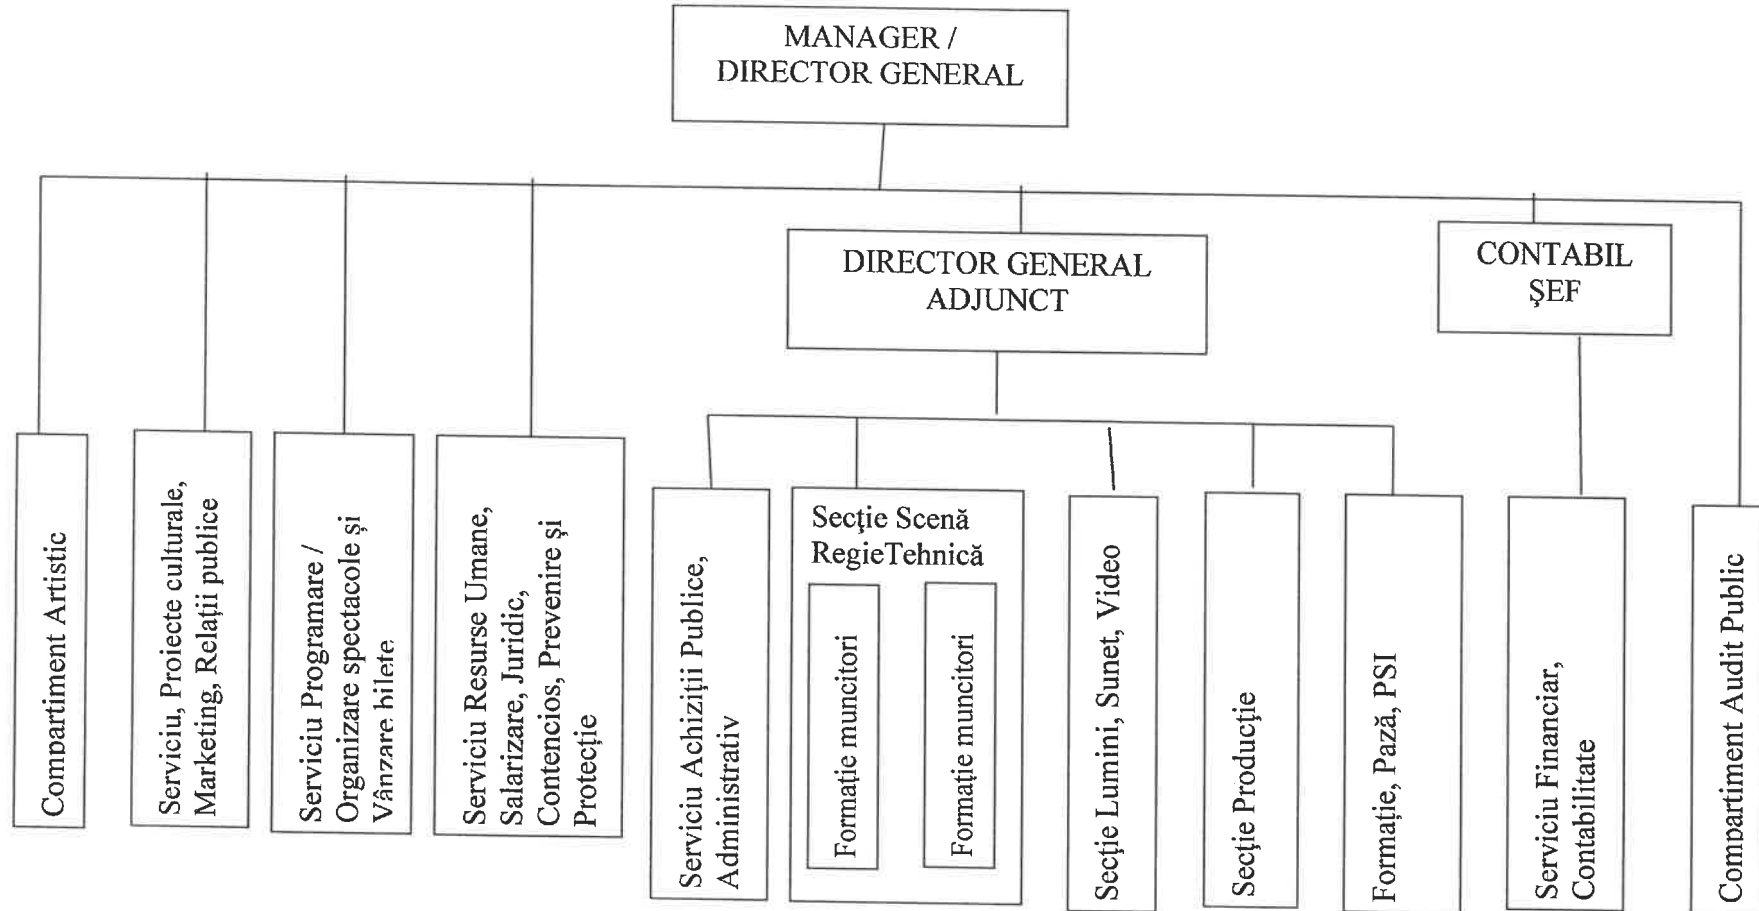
MANAGER / DIRECTOR GENERAL

DIRECTOR GENERAL ADJUNCT

CONTABIL ŞEF

Compartiment Artistic

Serviciu, Proiecte culturale, Marketing, Relaţii publice

Serviciu Programare / Organizare spectacole şi Vânzare bilete

Serviciu Resurse Umane, Salarizare, Juridic, Contencios, Prevenire şi Protecţie

Serviciu Achiziţii Publice, Administrativ

Secţie Scenă RegieTehnică

Formaţie muncitori

Formaţie muncitori

Secţie Lumini, Sunet, Video

Secţie Producţie

Formaţie, Pază, PSI

Serviciu Financiar, Contabilitate

Compartiment Audit Public